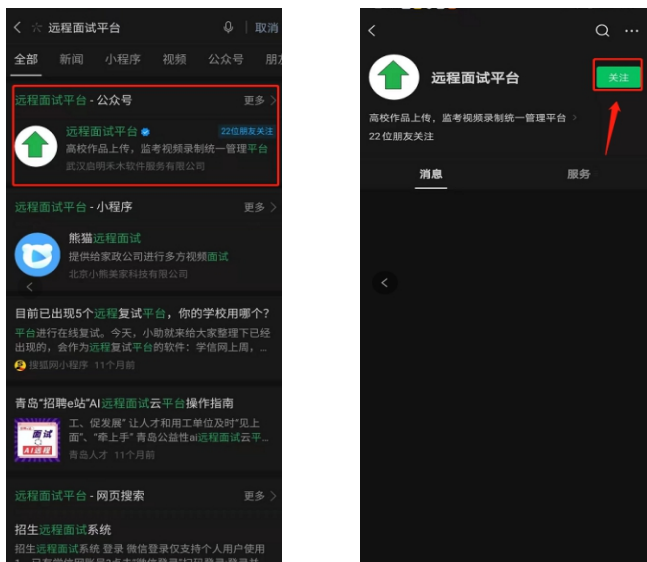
远程面试平台 取消

全部 新闻 小程序 视频 公众号 朋友

远程面试平台 - 公众号 更多

远程面试平台 22位朋友关注
高校作品上传，监考视频录制统一管理平台
武汉启明禾木软件服务有限公司

远程面试平台 - 小程序 更多

熊猫远程面试
提供给家政公司进行多方视频面试
北京小熊美家科技有限公司

目前已出现5个远程复试平台，你的学校用哪个？
平台进行在线复试。今天，小助就来给大家整理下已经出现的，会作为远程复试平台的软件：学信网上周，...
搜狐网小程序 11个月前

青岛"招聘e站"AI远程面试云平台操作指南
工、促发展" 让人才和用工单位及时"见上面"、"牵上手" 青岛公益性ai远程面试云平...
面试 AI面试
青岛人才 11个月前

远程面试平台 - 网页搜索 更多

招生远程面试系统
招生远程面试系统 登录 微信登录仅支持个人用户使用

远程面试平台 关注
高校作品上传，监考视频录制统一管理平台
22位朋友关注

消息 服务